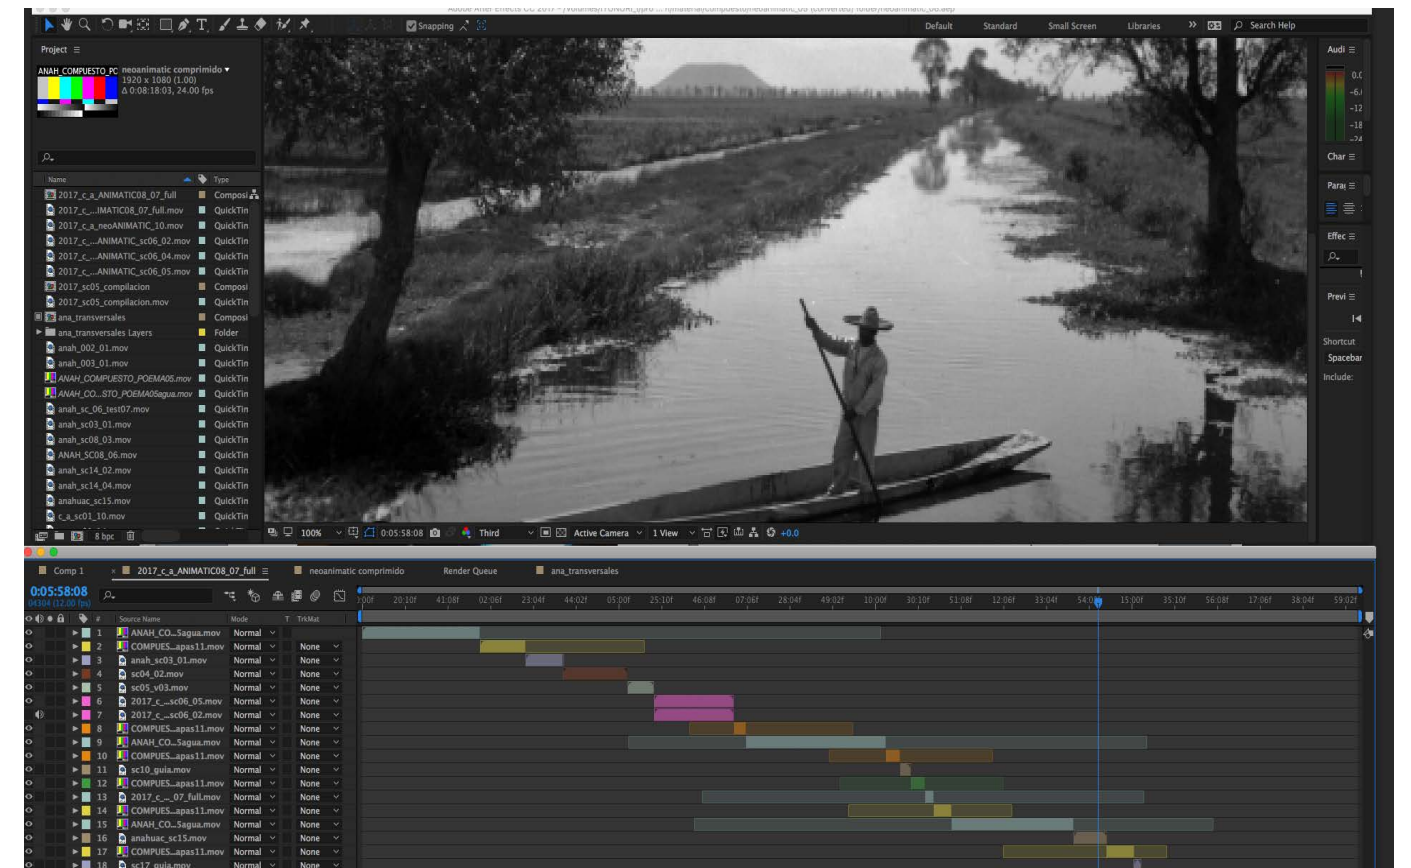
Snapping

Default Standard Small Screen Libraries » Search Help

Project ≡

ANAH_COMPUESTO_PC neoanimatic comprimido ▾
1920 x 1080 (1.00)
Δ 0;08:18:03, 24.00 fps

| Name | Type |
|---|---|
| 2017_c_a_ANIMATIC08_07_full | Composi |
| 2017_c_...IMATIC08_07_full.mov | QuickTin |
| 2017_c_a_neoANIMATIC_10.mov | QuickTin |
| 2017_c_...ANIMATIC_sc06_02.mov | QuickTin |
| 2017_c_...ANIMATIC_sc06_04.mov | QuickTin |
| 2017_c_...ANIMATIC_sc06_05.mov | QuickTin |
| 2017_sc05_compilacion | Composi |
| 2017_sc05_compilacion.mov | QuickTin |
| ana_transversales | Composi |
| ana_transversales Layers | Folder |
| anah_002_01.mov | QuickTin |
| anah_003_01.mov | QuickTin |
| ANAH_COMPUESTO_POEMA05.mov | QuickTin |
| ANAH_CO...STO_POEMA05agua.mov | QuickTin |
| anah_sc_06_test07.mov | QuickTin |
| anah_sc03_01.mov | QuickTin |
| anah_sc08_03.mov | QuickTin |
| ANAH_SC08_06.mov | QuickTin |
| anah_sc14_02.mov | QuickTin |
| anah_sc14_04.mov | QuickTin |
| anahuac_sc15.mov | QuickTin |
| c_a_sc01_10.mov | QuickTin |

8 bpc

100% 0:05:58:08 Third Active Camera 1 View +0.0

Audi ≡ 0.0 -6. -12 -18 -24
Char ≡
Para ≡
Effec ≡
Previ ≡
Shortcut Spacebar Include:

Comp 1 × 2017_c_a_ANIMATIC08_07_full ≡ neoanimatic comprimido Render Queue ana_transversales

0:05:58:08
08304 (12.00 fps)

:00f 20:10f 41:08f 02:06f 23:04f 44:02f 05:00f 25:10f 46:08f 07:06f 28:04f 49:02f 10:00f 30:10f 51:08f 12:06f 33:04f 54:02f 15:00f 35:10f 56:08f 17:06f 38:04f 59:02f

| # | Source Name | Mode | T TrkMat |
|---|---|---|---|
| 1 | ANAH_CO...5agua.mov | Normal | |
| 2 | COMPUES...apas11.mov | Normal | None |
| 3 | anah_sc03_01.mov | Normal | None |
| 4 | sc04_02.mov | Normal | None |
| 5 | sc05_v03.mov | Normal | None |
| 6 | 2017_c_...sc06_05.mov | Normal | None |
| 7 | 2017_c_...sc06_02.mov | Normal | None |
| 8 | COMPUES...apas11.mov | Normal | None |
| 9 | ANAH_CO...5agua.mov | Normal | None |
| 10 | COMPUES...apas11.mov | Normal | None |
| 11 | sc10_guia.mov | Normal | None |
| 12 | COMPUES...apas11.mov | Normal | None |
| 13 | 2017_c_..._07_full.mov | Normal | None |
| 14 | COMPUES...apas11.mov | Normal | None |
| 15 | ANAH_CO...5agua.mov | Normal | None |
| 16 | anahuac_sc15.mov | Normal | None |
| 17 | COMPUES...apas11.mov | Normal | None |
| 18 | sc17_guia.mov | Normal | None |